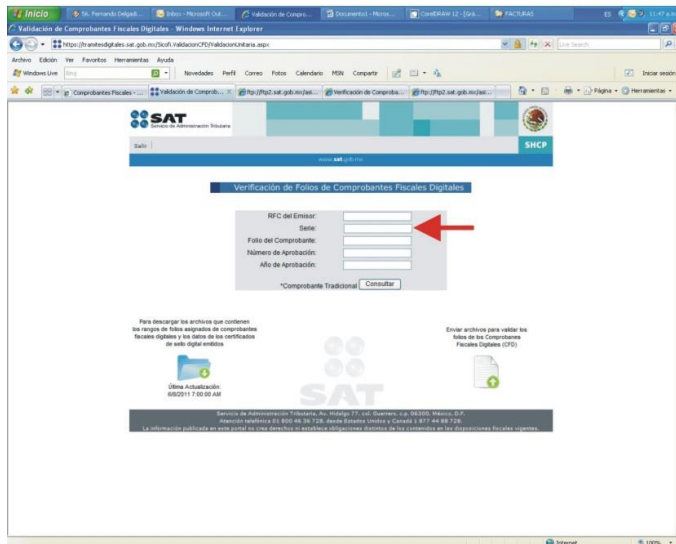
Inicio | Sr. Fernando Delgadi... | Inbox - Microsoft Out... | Validación de Compro... | Documento1 - Micros... | CorelDRAW 12 - [Grá... | FACTURAS | ES | 11:47 a.m.

Validación de Comprobantes Fiscales Digitales - Windows Internet Explorer

https://tramitesdigitales.sat.gob.mx/Sicofi.ValidacionCFD/ValidacionUnitaria.aspx

Live Search

Archivo Edición Ver Favoritos Herramientas Ayuda

Windows Live | Bing | Novedades Perfil Correo Fotos Calendario MSN Compartir | Iniciar sesión

Comprobantes Fiscales - ... | Validación de Comprob... | ftp://ftp2.sat.gob.mx/asi... | Verificación de Comproba... | ftp://ftp2.sat.gob.mx/asi... | Página | Herramientas

SAT
Servicio de Administración Tributaria

Salir

SHCP

www.sat.gob.mx

Verificación de Folios de Comprobantes Fiscales Digitales

RFC del Emisor:
Serie:
Folio del Comprobante:
Número de Aprobación:
Año de Aprobación:

*Comprobante Tradicional
Consultar

Para descargar los archivos que contienen los rangos de folios asignados de comprobantes fiscales digitales y los datos de los certificados de sello digital emitidos

Última Actualización:
6/6/2011 7:00:00 AM

SAT

Enviar archivos para validar los folios de los Comprobantes Fiscales Digitales (CFD)

Servicio de Administración Tributaria, Av. Hidalgo 77, col. Guerrero, c.p. 06300, México, D.F.
Atención telefónica 01 800 46 36 728, desde Estados Unidos y Canadá 1 877 44 88 728.
La información publicada en este portal no crea derechos ni establece obligaciones distintos de los contenidos en las disposiciones fiscales vigentes.

Internet | 100%